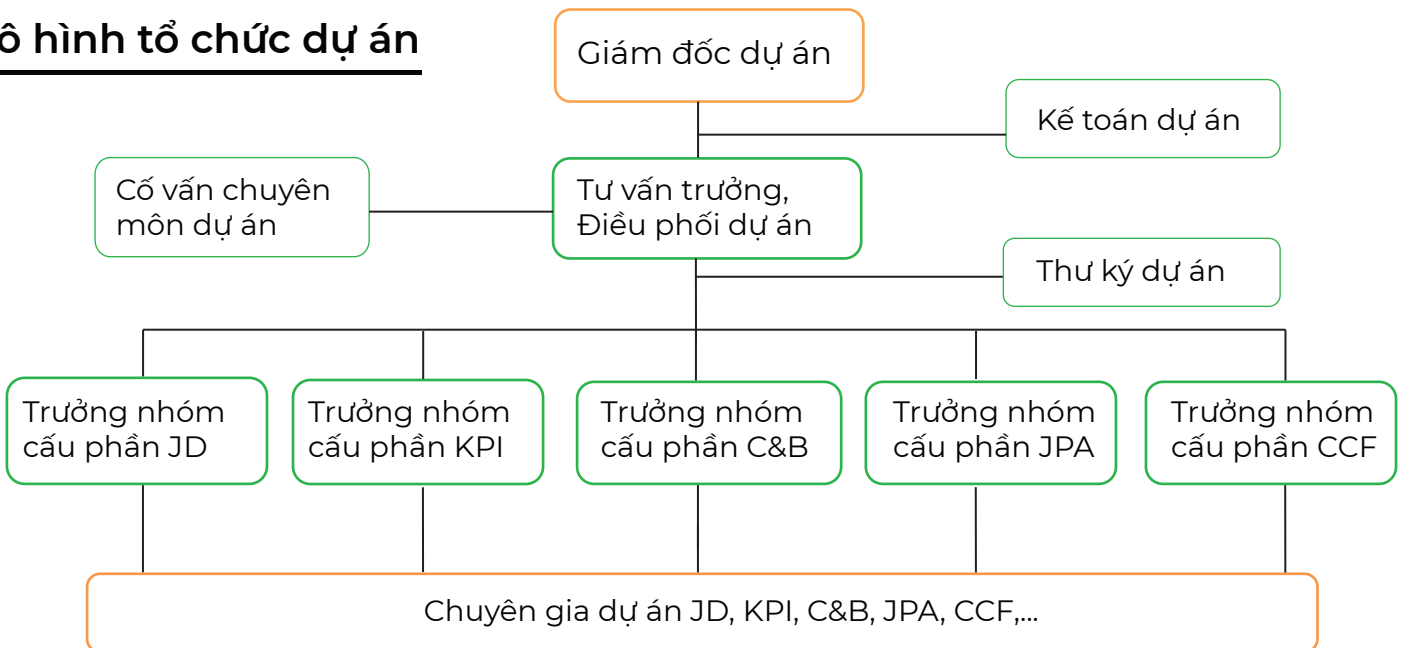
ô hình tổ chức dự án

Giám đốc dự án

Kế toán dự án

Cố vấn chuyên môn dự án

Tư vấn trưởng, Điều phối dự án

Thư ký dự án

Trưởng nhóm cấu phần JD

Trưởng nhóm cấu phần KPI

Trưởng nhóm cấu phần C&B

Trưởng nhóm cấu phần JPA

Trưởng nhóm cấu phần CCF

Chuyên gia dự án JD, KPI, C&B, JPA, CCF,...